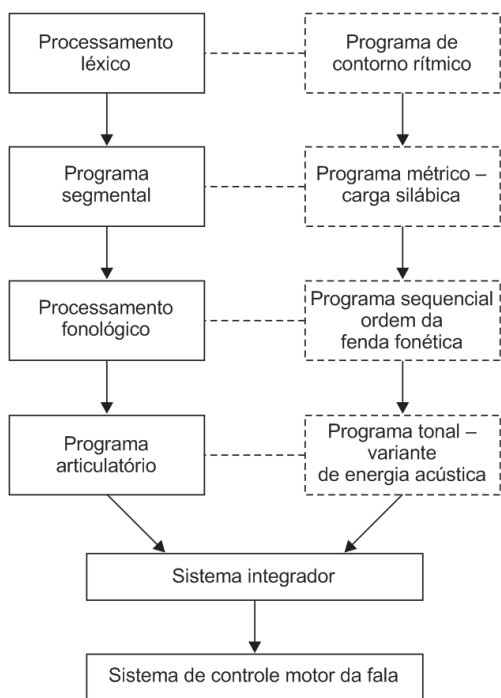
Processamento léxico

Programa de contorno rítmico

Programa segmental

Programa métrico – carga silábica

Processamento fonológico

Programa sequencial ordem da fenda fonética

Programa articulatório

Programa tonal – variante de energia acústica

Sistema integrador

Sistema de controle motor da fala